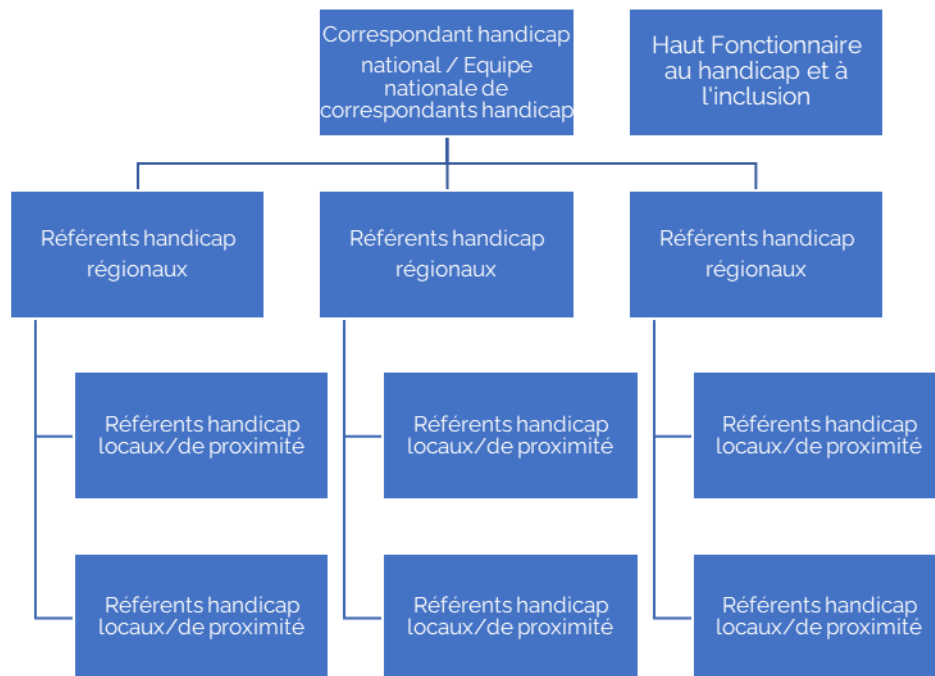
Correspondant handicap national / Equipe nationale de correspondants handicap

Haut Fonctionnaire au handicap et à l'inclusion

Référents handicap régionaux

Référents handicap régionaux

Référents handicap régionaux

Référents handicap locaux/de proximité

Référents handicap locaux/de proximité

Référents handicap locaux/de proximité

Référents handicap locaux/de proximité

Référents handicap locaux/de proximité

Référents handicap locaux/de proximité